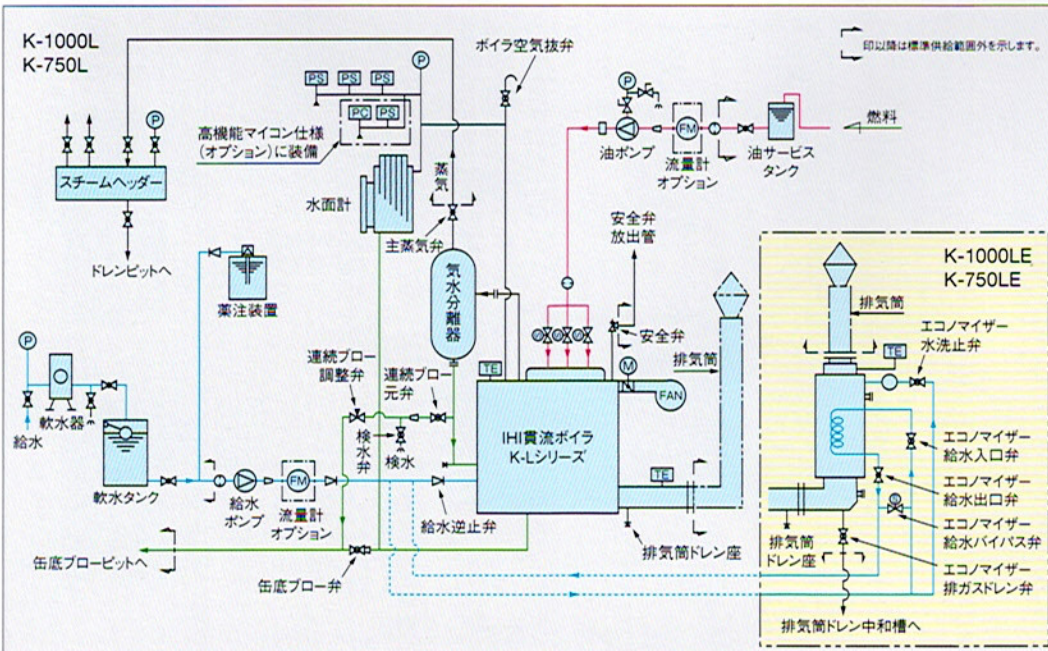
K-1000L
K-750L

印以降は標準供給範囲外を示します。

ボイラ空気抜弁

PS PS PS
P
PC PS

高機能マイコン仕様（オプション）に装備

P

スチームヘッダー

ドレンピットへ

水面計

蒸気

主蒸気弁

P

油ポンプ

FM

流量計オプション

油サービスタンク

燃料

安全弁放出管

安全弁

K-1000LE
K-750LE

排気筒

エコノマイザー水洗止弁

TE

薬注装置

気水分離器

P

軟水器

給水

軟水タンク

連続ブロー調整弁

連続ブロー元弁

検水弁

検水

TE

M

FAN

排気筒

IHI貫流ボイラ K-Lシリーズ

TE

FM

給水ポンプ

流量計オプション

給水逆止弁

排気筒ドレン座

エコノマイザー給水入口弁

エコノマイザー給水出口弁

エコノマイザー給水バイパス弁

エコノマイザー排ガスドレン弁

排気筒ドレン座

缶底ブローピットへ

缶底ブロー弁

排気筒ドレン中和槽へ